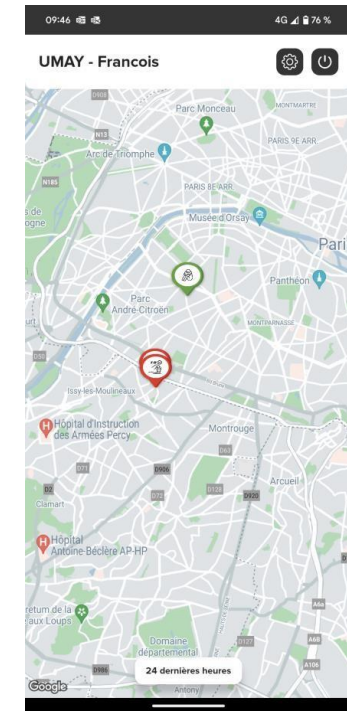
09:46

4G 76 %

UMAY - Francois

D909

Parc Monceau

MONTMARTRE

N13

PARIS 9E ARR.

Arc de Triomphe

PARIS 8E ARR.

N185

s de ogne

Musée d'Orsay

Pari

Panthéon

Parc André-Citroën

MONTPARNASSE

D50

Issy-les-Moulineaux

Hôpital d'Instruction des Armées Percy

Montrouge

D906

D72

D130

D920

Arcueil

Clamart

Hôpital Antoine Béclère AP-HP

retum de la aux Loups

Domaine départemental

A6a

A6b

A106

D986

D127

24 dernières heures

Antony

Google